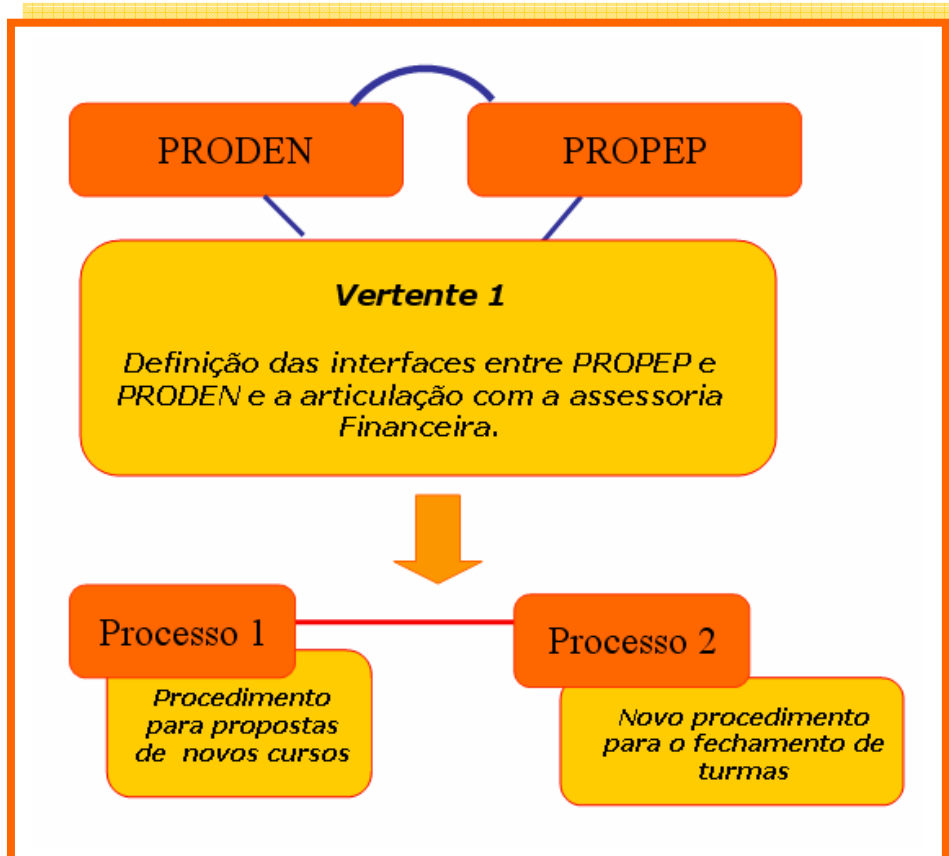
PRODEN

PROPEP

Vertente 1

Definição das interfaces entre PROPEP e PRODEN e a articulação com a assessoria Financeira.

Processo 1

Procedimento para propostas de novos cursos

Processo 2

Novo procedimento para o fechamento de turmas